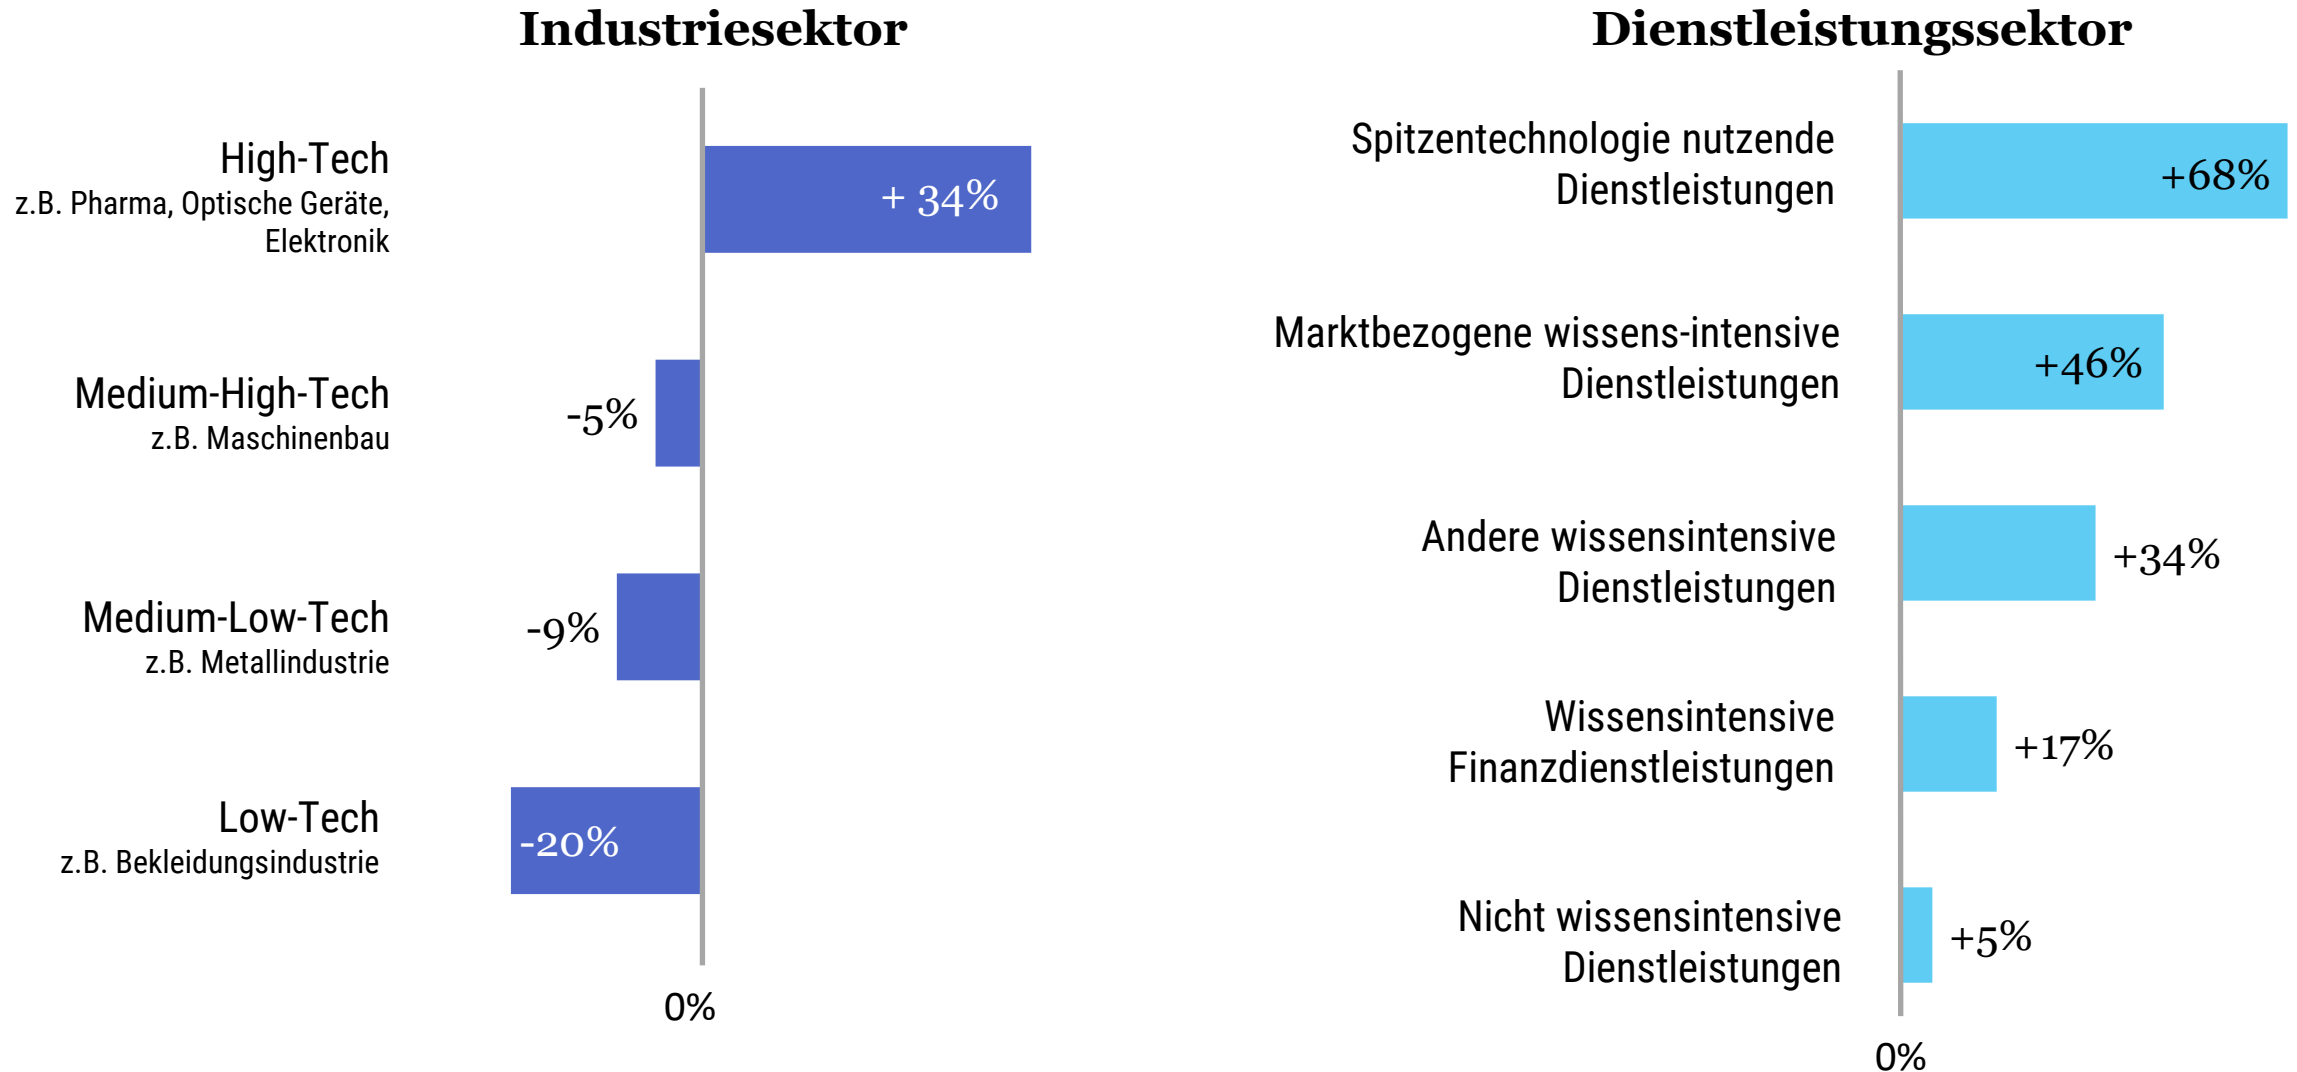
Industriesektor

High-Tech
z.B. Pharma, Optische Geräte, Elektronik

+ 34%

Medium-High-Tech
z.B. Maschinenbau

-5%

Medium-Low-Tech
z.B. Metallindustrie

-9%

Low-Tech
z.B. Bekleidungsindustrie

-20%

0%

Dienstleistungssektor

Spitzentechnologie nutzende Dienstleistungen

+68%

Marktbezogene wissens-intensive Dienstleistungen

+46%

Andere wissensintensive Dienstleistungen

+34%

Wissensintensive Finanzdienstleistungen

+17%

Nicht wissensintensive Dienstleistungen

+5%

0%